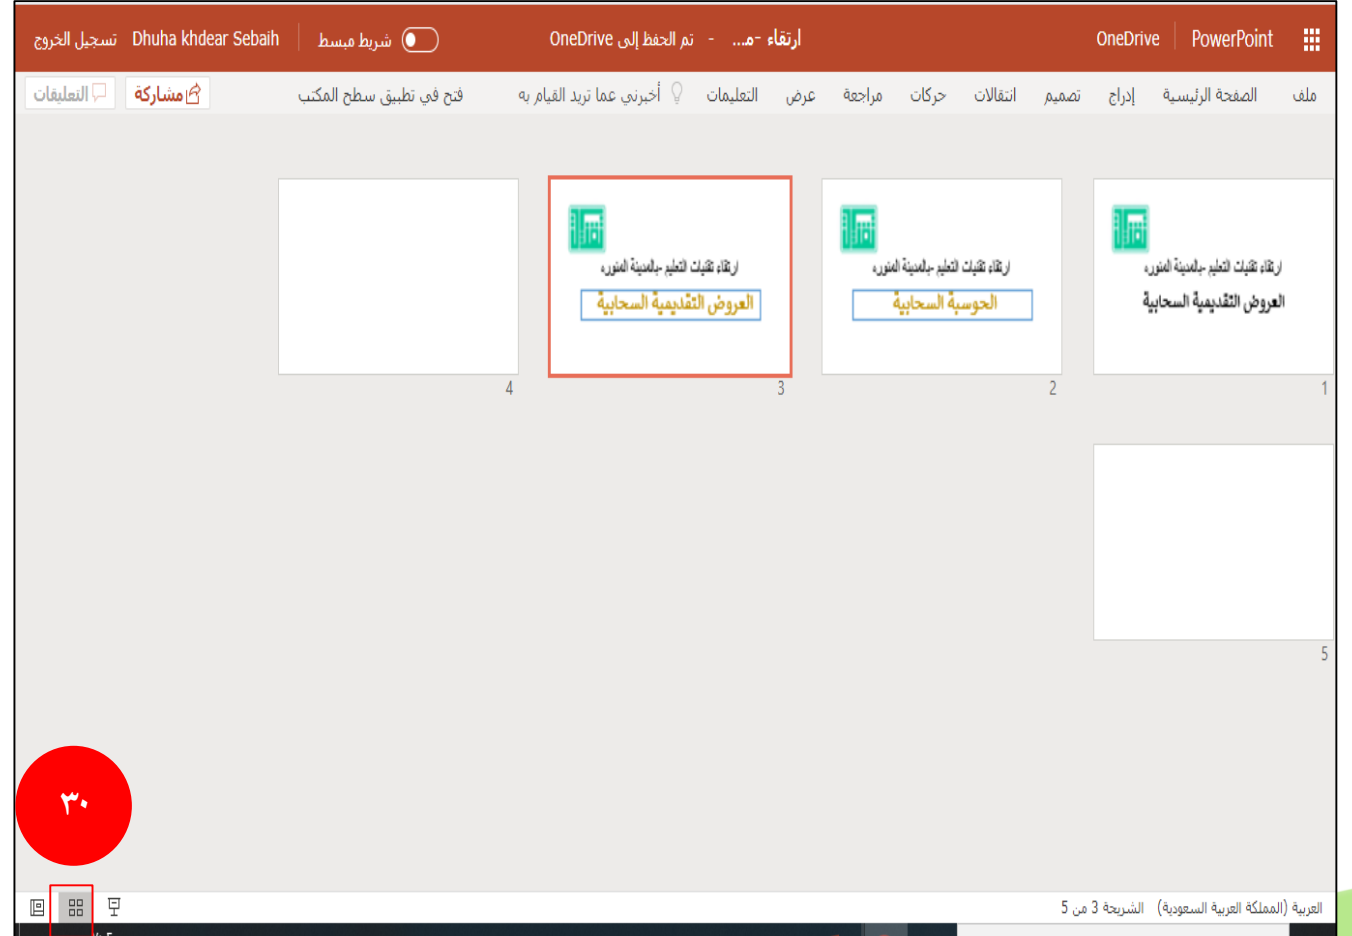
PowerPoint OneDrive

ارتقاء -م... - تم الحفظ إلى OneDrive

شريط مبسط Dhuha khdear Sebaih تسجيل الخروج

ملف الصفحة الرئيسية إدراج تصميم انتقالات حركات مراجعة عرض التعليمات أخبرني عما تريد القيام به فتح في تطبيق سطح المكتب

مشاركة التعليقات

ارتقاء تقنيات التعليم -بالمدينة المنوره
العروض التقديمية السحابية

1

ارتقاء تقنيات التعليم -بالمدينة المنوره
الحوسبة السحابية

2

ارتقاء تقنيات التعليم -بالمدينة المنوره
العروض التقديمية السحابية

3

4

5

٣٠

العربية (المملكة العربية السعودية) الشريحة 3 من 5